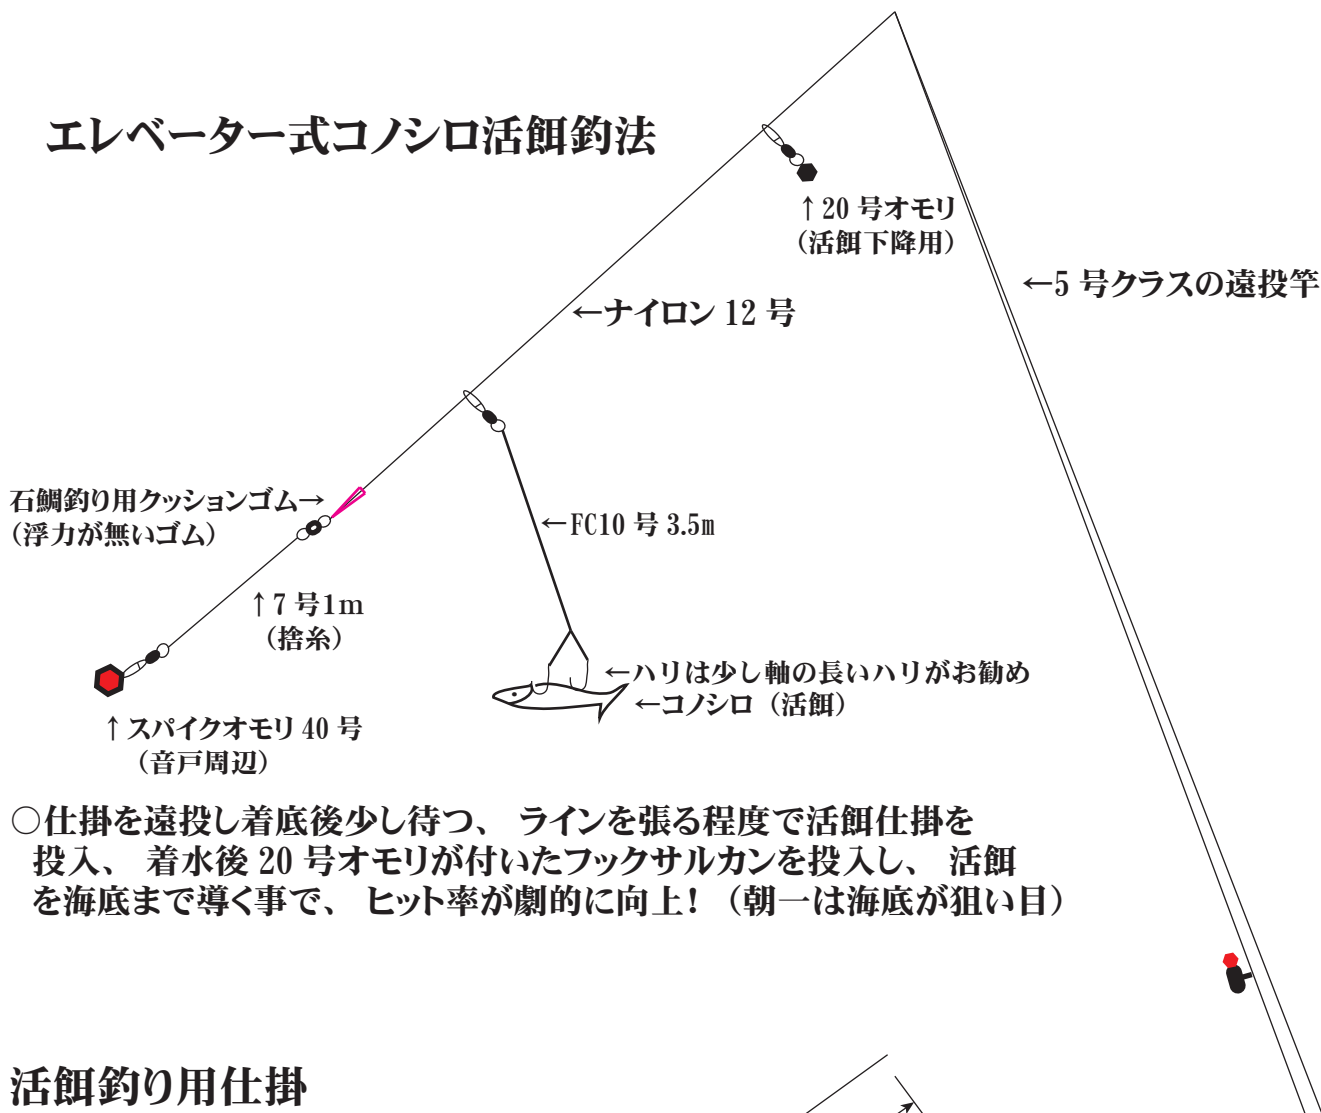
エレベーター式コノシロ活餌釣法

↑20 号オモリ
（活餌下降用）

←5 号クラスの遠投竿

←ナイロン 12 号

石鯛釣り用クッションゴム→
（浮力が無いゴム）

←FC10 号 3.5m

↑7 号1m
（捨糸）

←ハリは少し軸の長いハリがお勧め
←コノシロ（活餌）

↑スパイクオモリ 40 号
（音戸周辺）

○仕掛を遠投し着底後少し待つ、 ラインを張る程度で活餌仕掛を投入、 着水後 20 号オモリが付いたフックサルカンを投入し、 活餌を海底まで導く事で、 ヒット率が劇的に向上！（朝一は海底が狙い目）

活餌釣り用仕掛